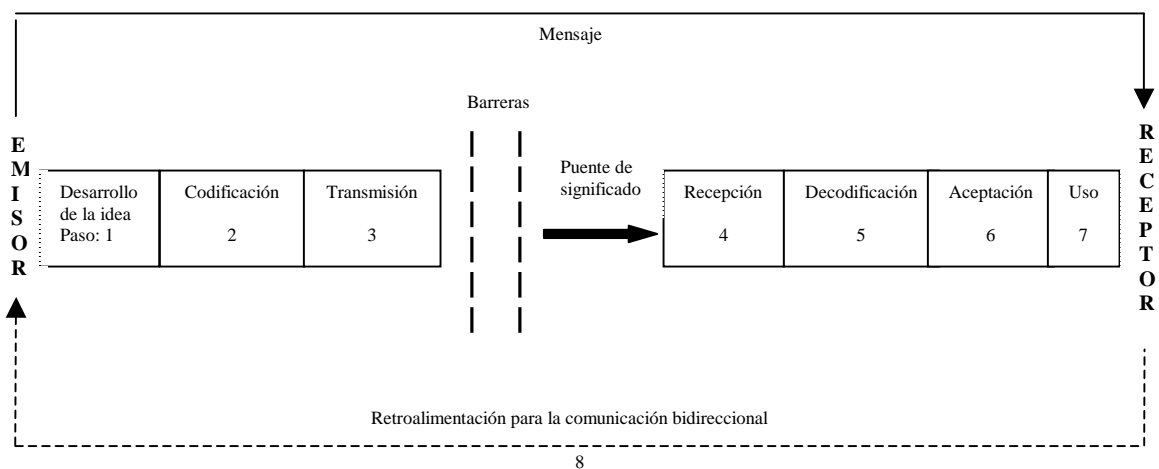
Mensaje

Barreras

E
M
I
S
O
R

Desarrollo de la idea
Paso: 1

Codificación
2

Transmisión
3

Puente de significado

Recepción
4

Decodificación
5

Aceptación
6

Uso
7

R
E
C
E
P
T
O
R

Retroalimentación para la comunicación bidireccional
8